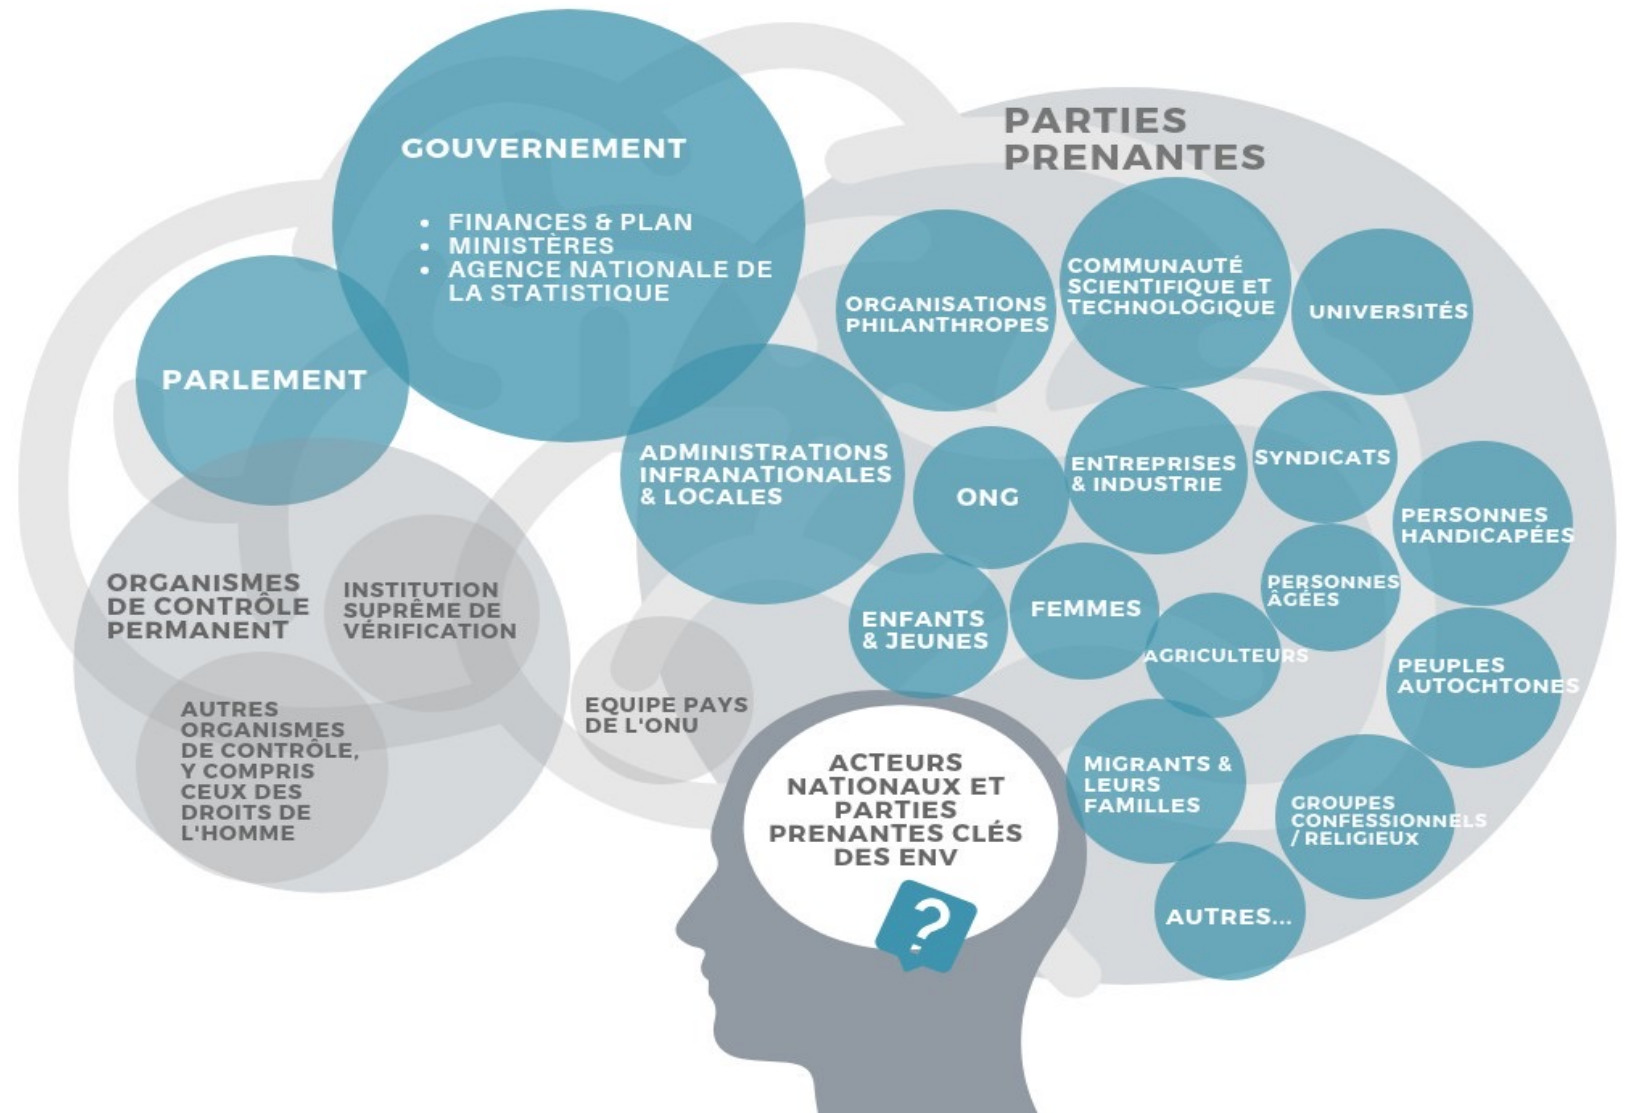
GOUVERNEMENT

• FINANCES & PLAN
• MINISTÈRES
• AGENCE NATIONALE DE LA STATISTIQUE

PARLEMENT

ORGANISMES DE CONTRÔLE PERMANENT

INSTITUTION SUPRÊME DE VÉRIFICATION

AUTRES ORGANISMES DE CONTRÔLE, Y COMPRIS CEUX DES DROITS DE L'HOMME

EQUIPE PAYS DE L'ONU

PARTIES PRENANTES

ORGANISATIONS PHILANTHROPES

COMMUNAUTÉ SCIENTIFIQUE ET TECHNOLOGIQUE

UNIVERSITÉS

ADMINISTRATIONS INFRANATIONALES & LOCALES

ONG

ENTREPRISES & INDUSTRIE

SYNDICATS

PERSONNES HANDICAPÉES

PERSONNES ÂGÉES

ENFANTS & JEUNES

FEMMES

AGRICULTEURS

PEUPLES AUTOCHTONES

MIGRANTS & LEURS FAMILLES

GROUPES CONFESSIONNELS / RELIGIEUX

AUTRES...

ACTEURS NATIONAUX ET PARTIES PRENANTES CLÉS DES ENV

?